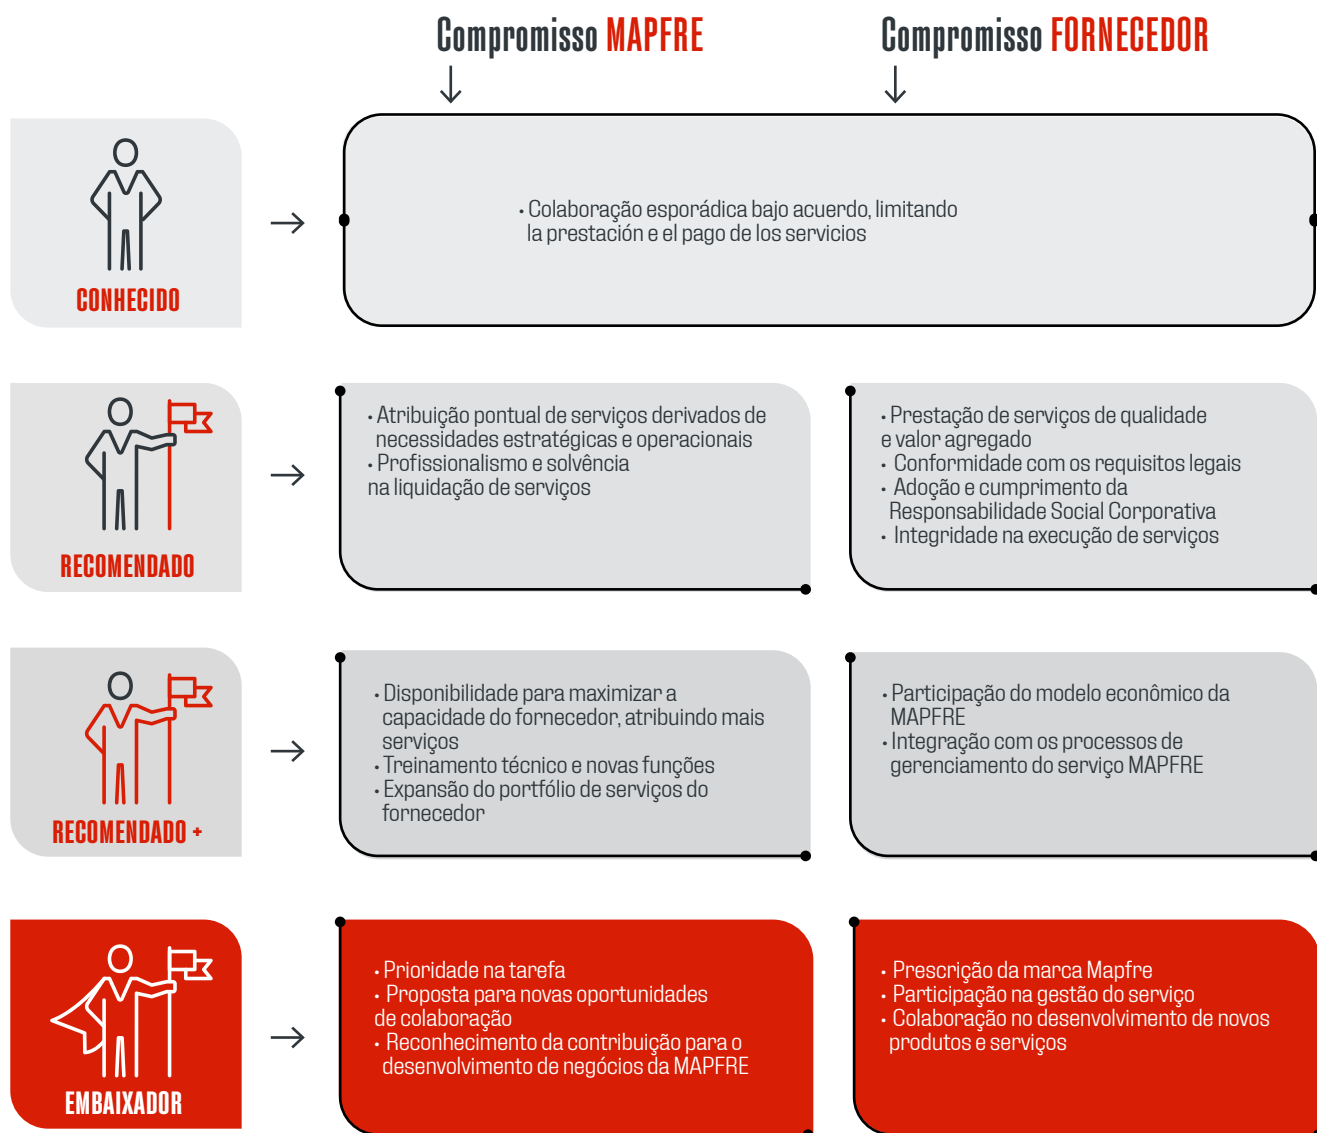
Compromisso MAPFRE

Compromisso FORNECEDOR

CONHECIDO

• Colaboração esporádica bajo acuerdo, limitando la prestación e el pago de los servicios

RECOMENDADO

• Atribuição pontual de serviços derivados de necessidades estratégicas e operacionais
• Profissionalismo e solvência na liquidação de serviços

• Prestação de serviços de qualidade e valor agregado
• Conformidade com os requisitos legais
• Adoção e cumprimento da Responsabilidade Social Corporativa
• Integridade na execução de serviços

RECOMENDADO +

• Disponibilidade para maximizar a capacidade do fornecedor, atribuindo mais serviços
• Treinamento técnico e novas funções
• Expansão do portfólio de serviços do fornecedor

• Participação do modelo econômico da MAPFRE
• Integração com os processos de gerenciamento do serviço MAPFRE

EMBAIXADOR

• Prioridade na tarefa
• Proposta para novas oportunidades de colaboração
• Reconhecimento da contribuição para o desenvolvimento de negócios da MAPFRE

• Prescrição da marca Mapfre
• Participação na gestão do serviço
• Colaboração no desenvolvimento de novos produtos e serviços